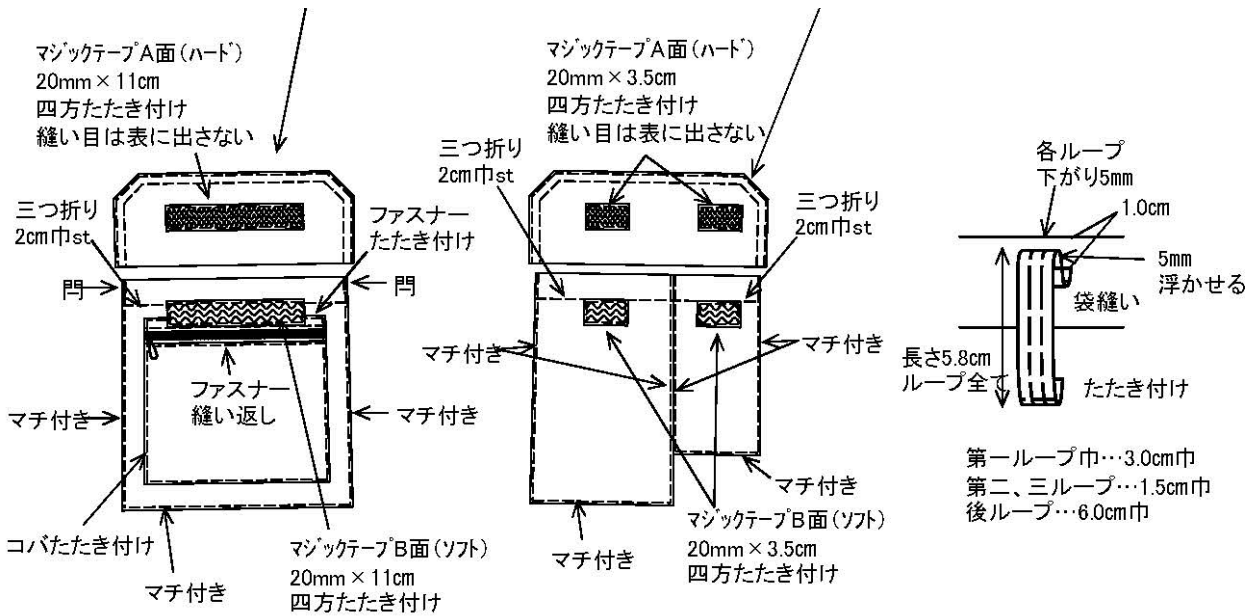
ﾏｼﾞｯｸﾃｰﾌﾟA面（ﾊｰﾄﾞ）
20mm × 11cm
四方たたき付け
縫い目は表に出さない

三つ折り
2cm巾st

ファスナー
たたき付け

閂

閂

ファスナー
縫い返し

マチ付き

マチ付き

コバたたき付け

マチ付き

ﾏｼﾞｯｸﾃｰﾌﾟB面（ｿﾌﾄ）
20mm × 11cm
四方たたき付け

ﾏｼﾞｯｸﾃｰﾌﾟA面（ﾊｰﾄﾞ）
20mm × 3.5cm
四方たたき付け
縫い目は表に出さない

三つ折り
2cm巾st

三つ折り
2cm巾st

マチ付き

マチ付き

マチ付き

マチ付き

ﾏｼﾞｯｸﾃｰﾌﾟB面（ｿﾌﾄ）
20mm × 3.5cm
四方たたき付け

各ループ
下がり5mm

1.0cm

5mm
浮かせる

袋縫い

長さ5.8cm
ループ全て

たたき付け

第一ループ巾…3.0cm巾
第二、三ループ…1.5cm巾
後ループ…6.0cm巾